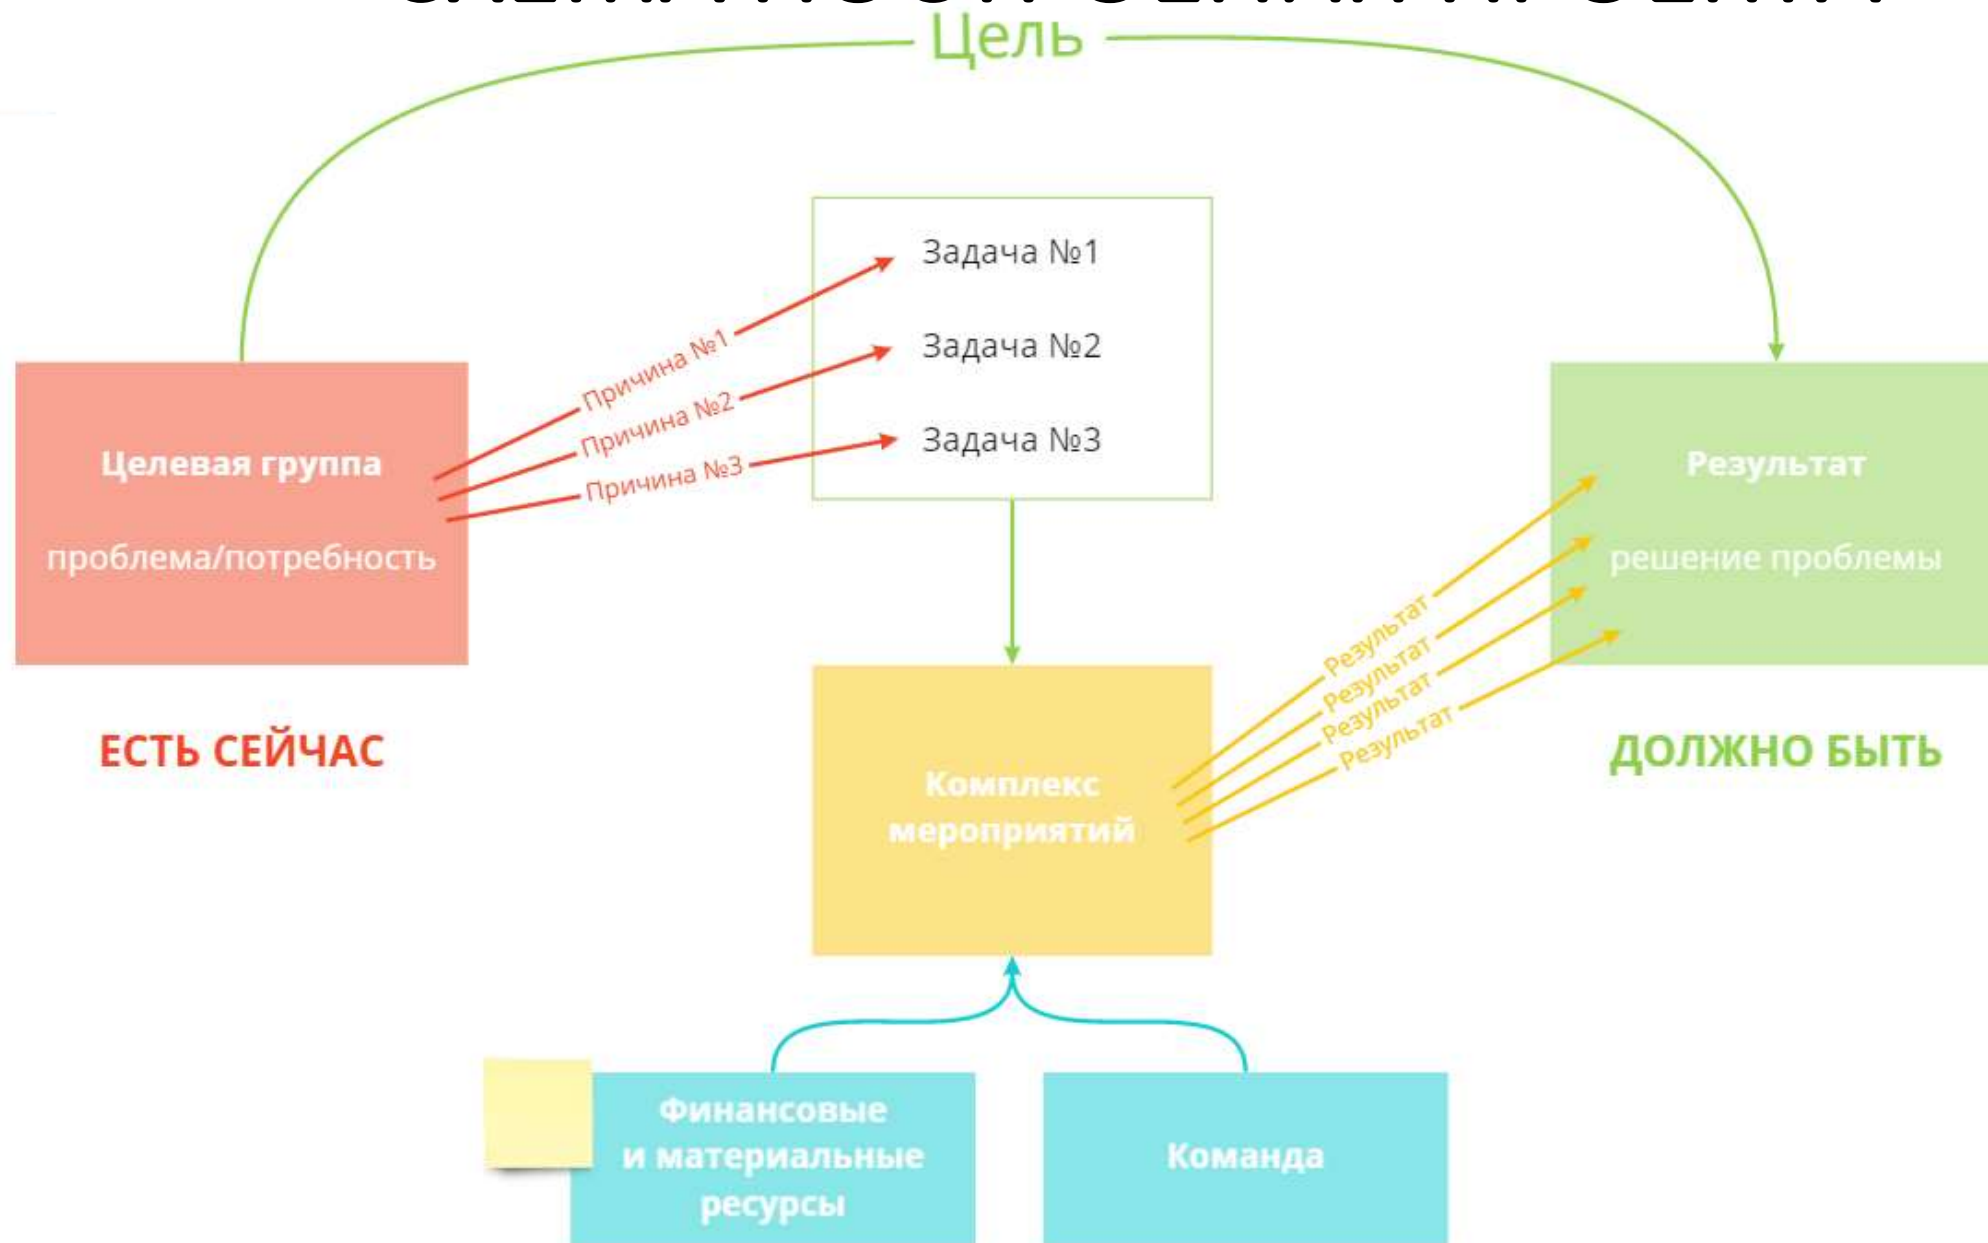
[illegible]

Цель

Задача №1

Задача №2

Задача №3

Причина №1

Причина №2

Причина №3

Целевая группа

проблема/потребность

Результат

решение проблемы

Результат

Результат

Результат

Результат

ЕСТЬ СЕЙЧАС

Комплекс мероприятий

ДОЛЖНО БЫТЬ

Финансовые и материальные ресурсы

Команда